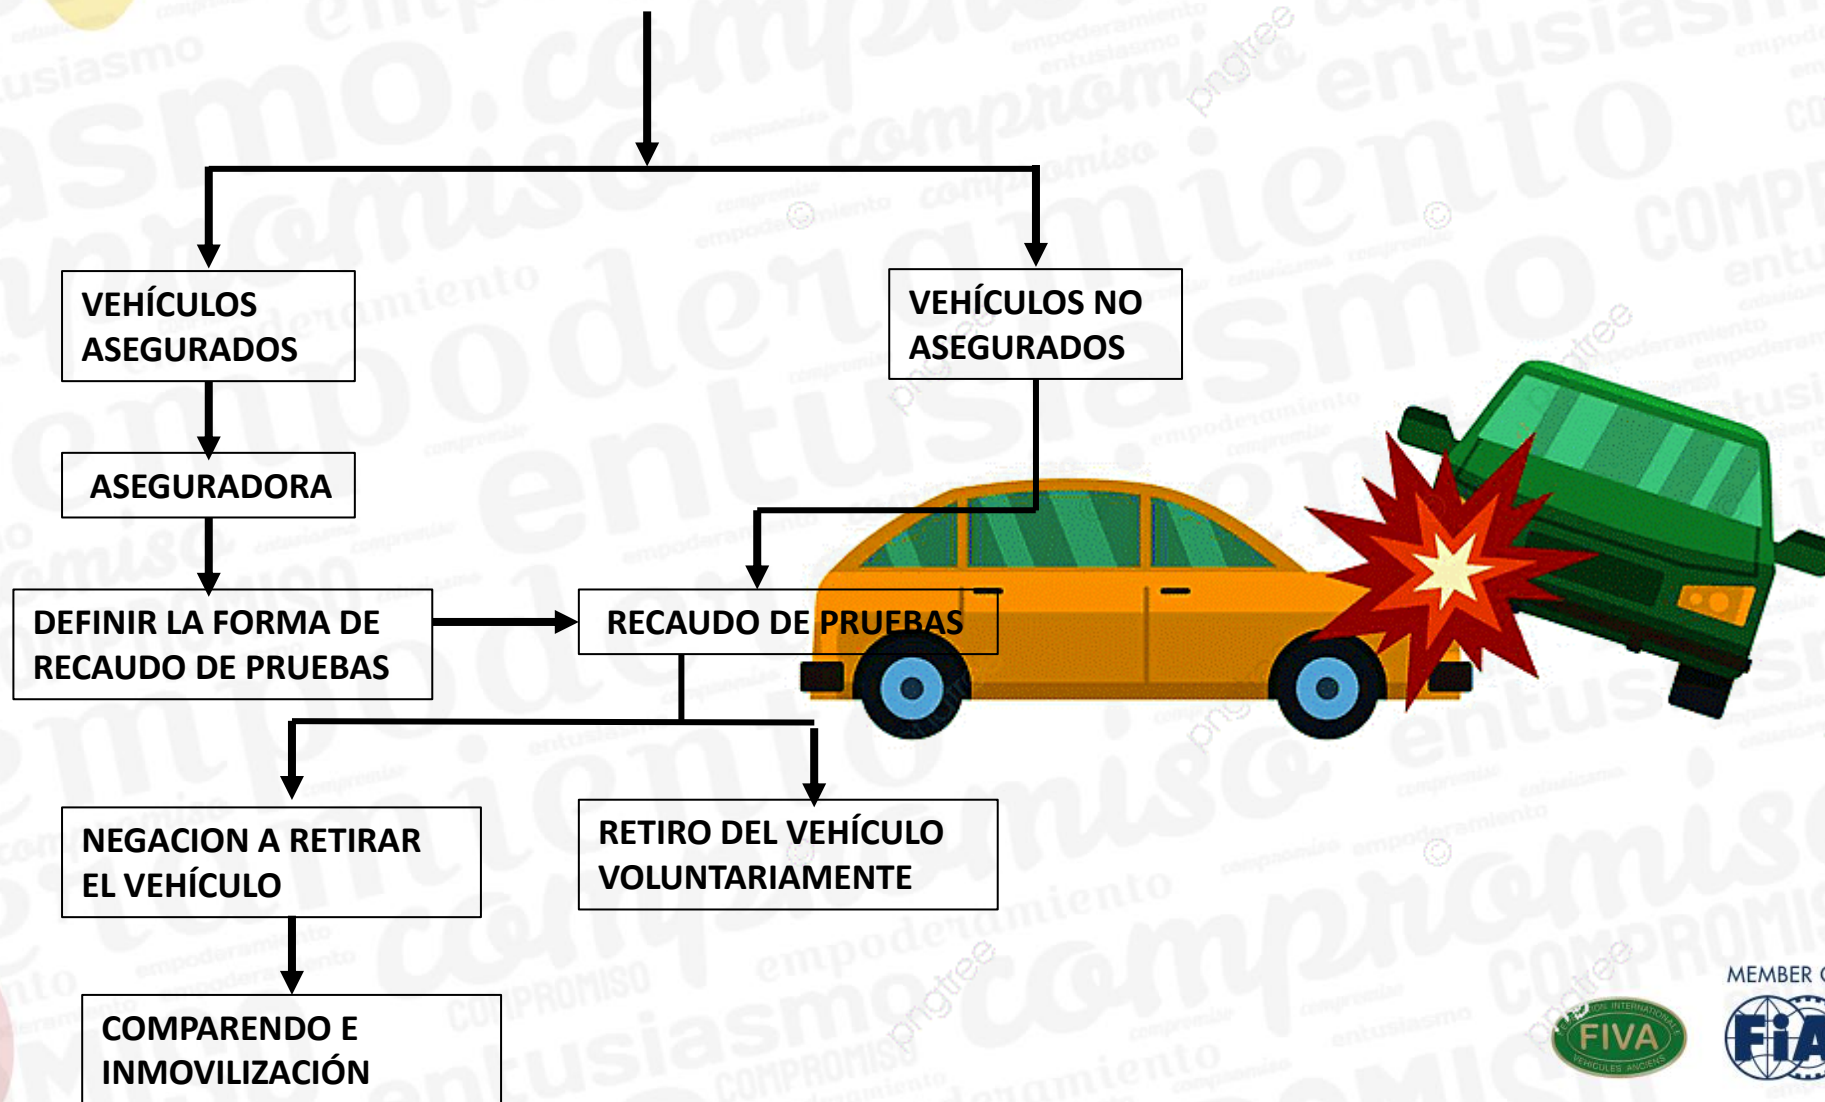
VEHÍCULOS ASEGURADOS

VEHÍCULOS NO ASEGURADOS

ASEGURADORA

DEFINIR LA FORMA DE RECAUDO DE PRUEBAS

RECAUDO DE PRUEBAS

NEGACION A RETIRAR EL VEHÍCULO

RETIRO DEL VEHÍCULO VOLUNTARIAMENTE

COMPARENDO E INMOVILIZACIÓN

FIVA

MEMBER

FIA